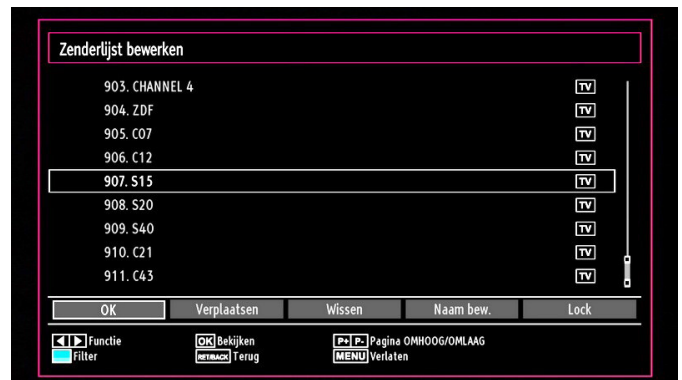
Zenderlijst bewerken

903. CHANNEL 4 TV
904. ZDF TV
905. C07 TV
906. C12 TV
907. S15 TV
908. S20 TV
909. S40 TV
910. C21 TV
911. C43 TV

| OK | Verplaatsen | Wissen | Naam bew. | Lock |
|---|---|---|---|---|

Functie
Filter
OK Bekijken
RETURN BACK Terug
P+ P- Pagina OMHOOG/OMLAAG
MENU Verlaten